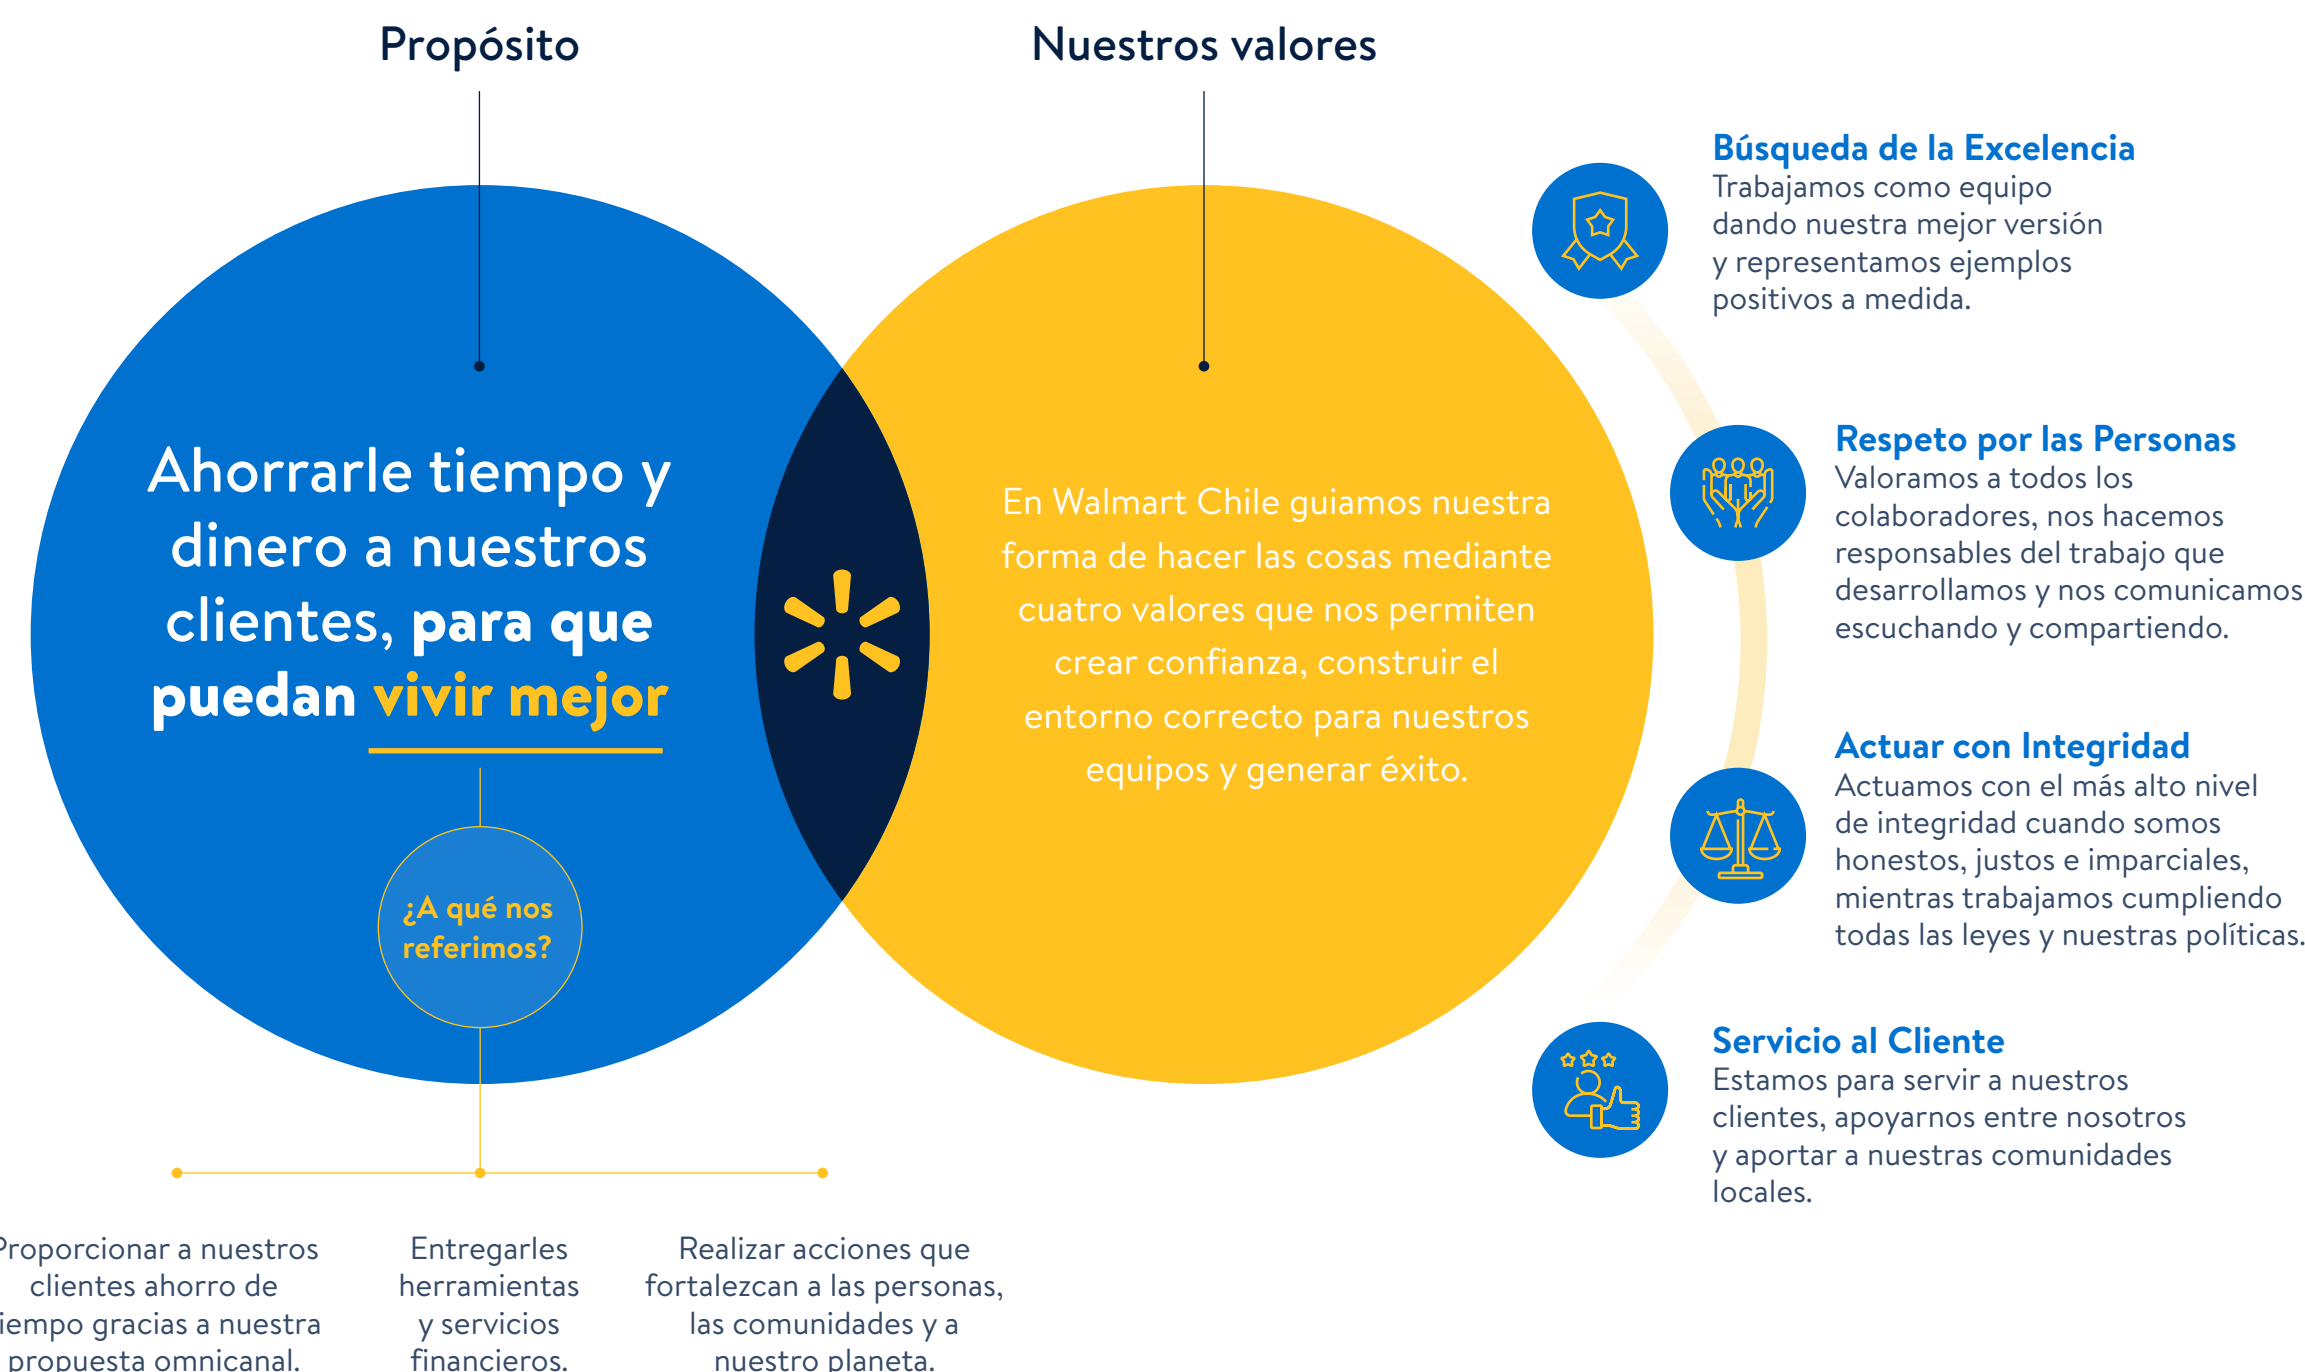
Propósito

Nuestros valores

Ahorrarle tiempo y dinero a nuestros clientes, para que puedan vivir mejor

¿A qué nos referimos?

En Walmart Chile guiamos nuestra forma de hacer las cosas mediante cuatro valores que nos permiten crear confianza, construir el entorno correcto para nuestros equipos y generar éxito.

Búsqueda de la Excelencia
Trabajamos como equipo dando nuestra mejor versión y representamos ejemplos positivos a medida.

Respeto por las Personas
Valoramos a todos los colaboradores, nos hacemos responsables del trabajo que desarrollamos y nos comunicamos escuchando y compartiendo.

Actuar con Integridad
Actuamos con el más alto nivel de integridad cuando somos honestos, justos e imparciales, mientras trabajamos cumpliendo todas las leyes y nuestras políticas.

Servicio al Cliente
Estamos para servir a nuestros clientes, apoyarnos entre nosotros y aportar a nuestras comunidades locales.

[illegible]roporcionar a nuestros clientes ahorro de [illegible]iempo gracias a nuestra propuesta omnicanal.

Entregarles herramientas y servicios financieros.

Realizar acciones que fortalezcan a las personas, las comunidades y a nuestro planeta.